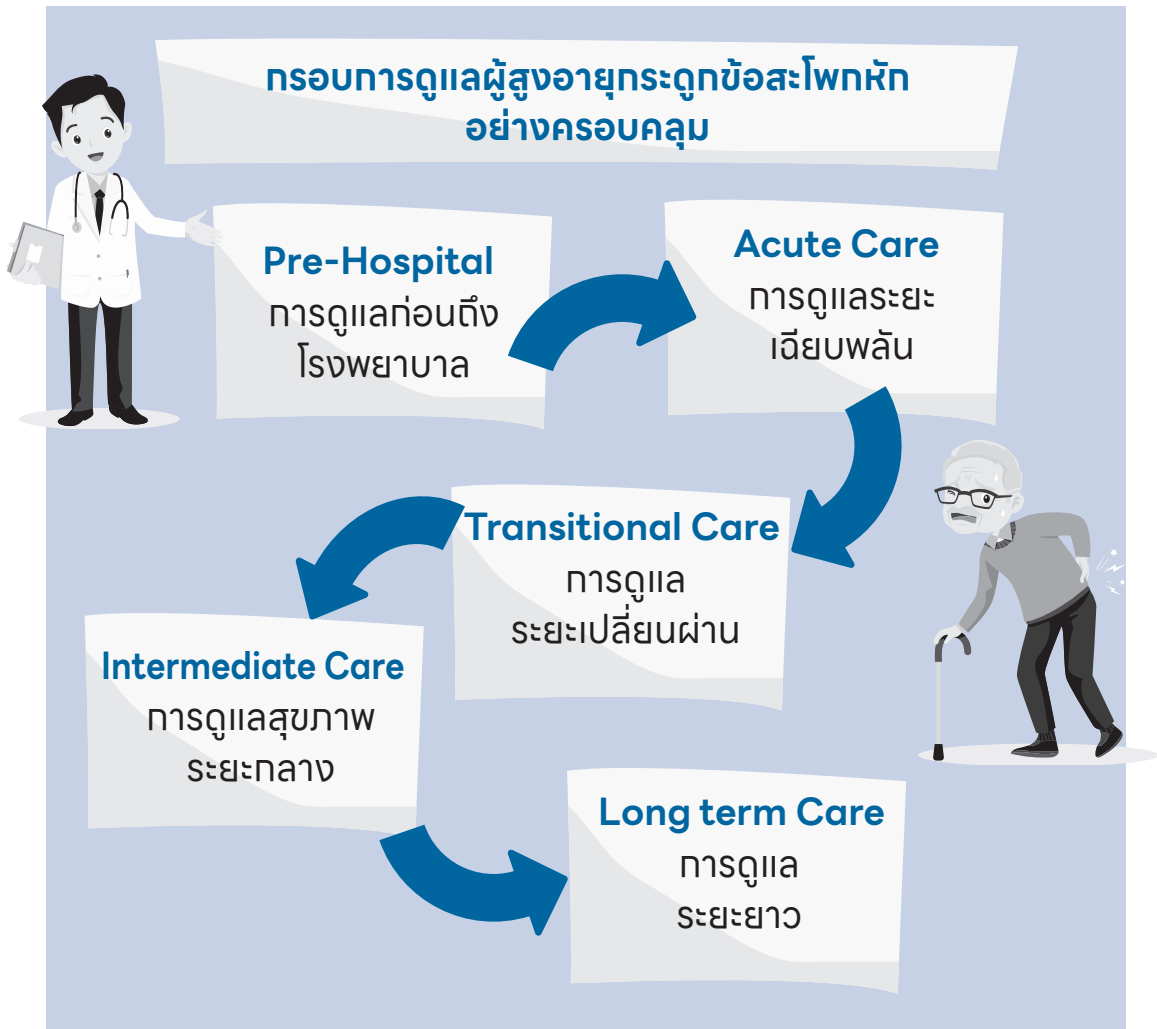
กรอบการดูแลผู้สูงอายุกระดูกข้อสะโพกหัก อย่างครอบคลุม

Pre-Hospital
การดูแลก่อนถึงโรงพยาบาล

Acute Care
การดูแลระยะเฉียบพลัน

Transitional Care
การดูแลระยะเปลี่ยนผ่าน

Intermediate Care
การดูแลสุขภาพระยะกลาง

Long term Care
การดูแลระยะยาว